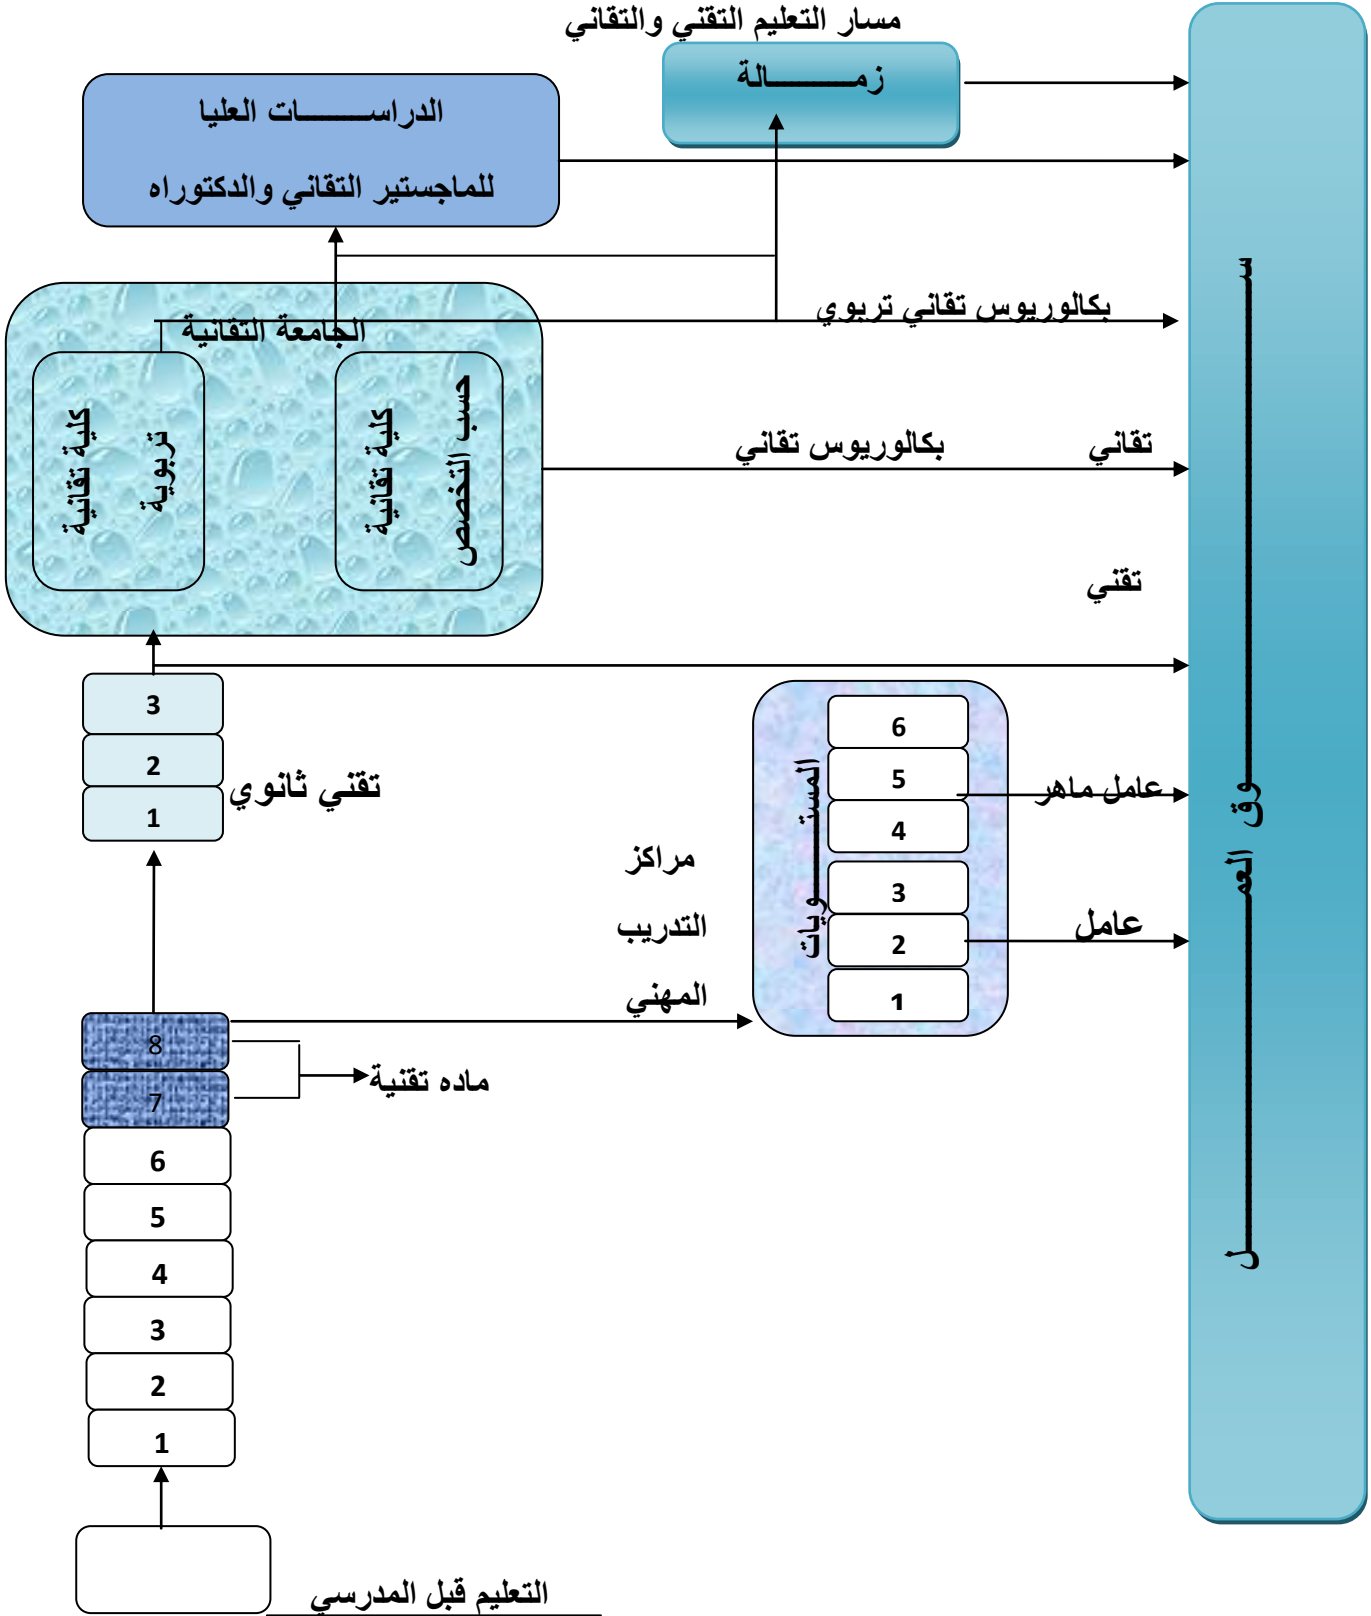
مسار التعليم التقني والتقاني

زمـــــالة

الدراســــــات العليا

للماجستير التقاني والدكتوراه

الجامعة التقانية

بكالوريوس تقاني تربوي

كلية تقانية تربوية

كلية تقانية حسب التخصص

بكالوريوس تقاني

تقاني

تقني

سـوق العمـــــــل

3

2

1

تقني ثانوي

6

5

4

3

2

1

المستويات

عامل ماهر

عامل

مراكز التدريب المهني

8

7

ماده تقنية

6

5

4

3

2

1

التعليم قبل المدرسي